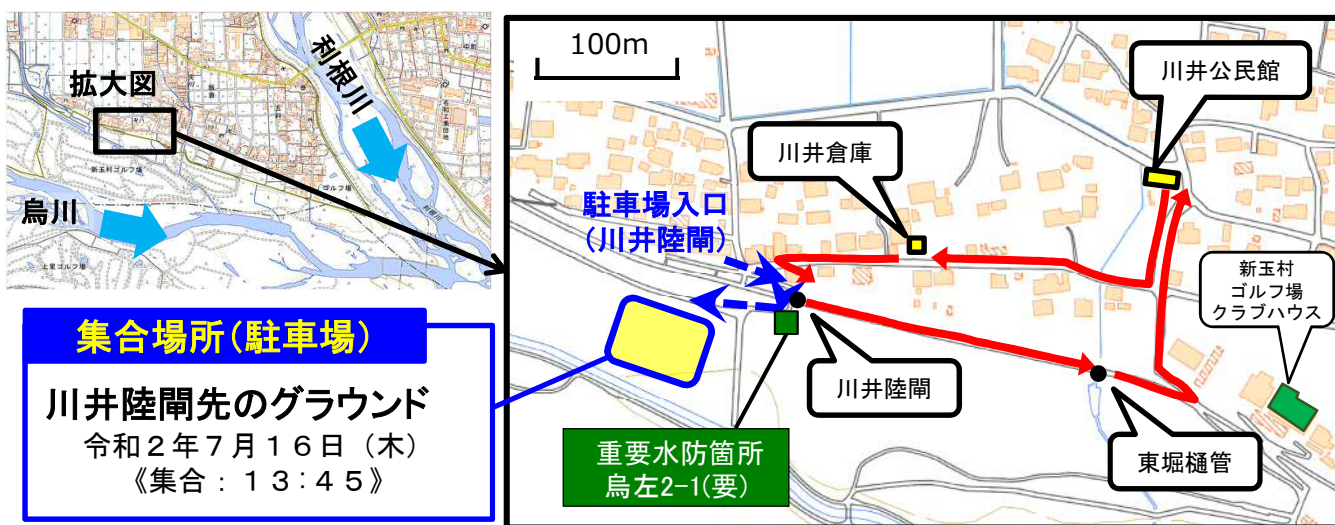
利根川

拡大図

烏川

新玉村ゴルフ場

集合場所(駐車場)

川井陸閘先のグラウンド

令和２年７月１６日（木）
《集合：１３:４５》

100m

川井公民館

川井倉庫

駐車場入口
(川井陸閘)

新玉村
ゴルフ場
クラブハウス

川井陸閘

重要水防箇所
烏左2-1(要)

東堀樋管